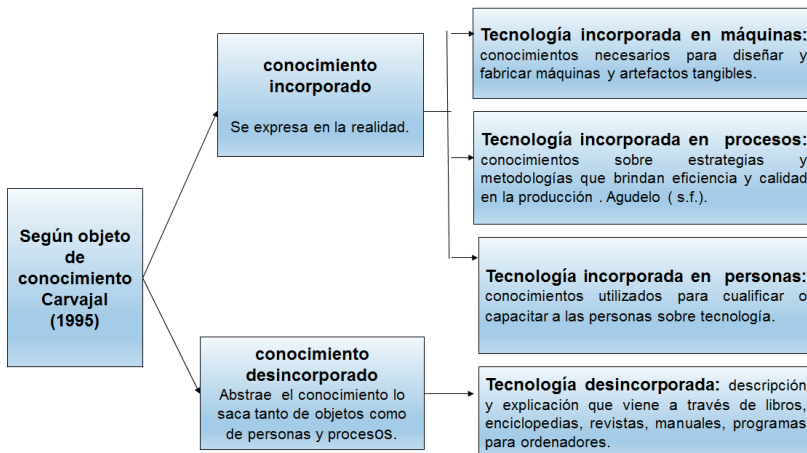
Según objeto de conocimiento Carvajal (1995)

conocimiento incorporado

Se expresa en la realidad.

conocimiento desincorporado

Abstrae el conocimiento lo saca tanto de objetos como de personas y procesos.

Tecnología incorporada en máquinas: conocimientos necesarios para diseñar y fabricar máquinas y artefactos tangibles.

Tecnología incorporada en procesos: conocimientos sobre estrategias y metodologías que brindan eficiencia y calidad en la producción . Agudelo ( s.f.).

Tecnología incorporada en personas: conocimientos utilizados para cualificar o capacitar a las personas sobre tecnología.

Tecnología desincorporada: descripción y explicación que viene a través de libros, enciclopedias, revistas, manuales, programas para ordenadores.